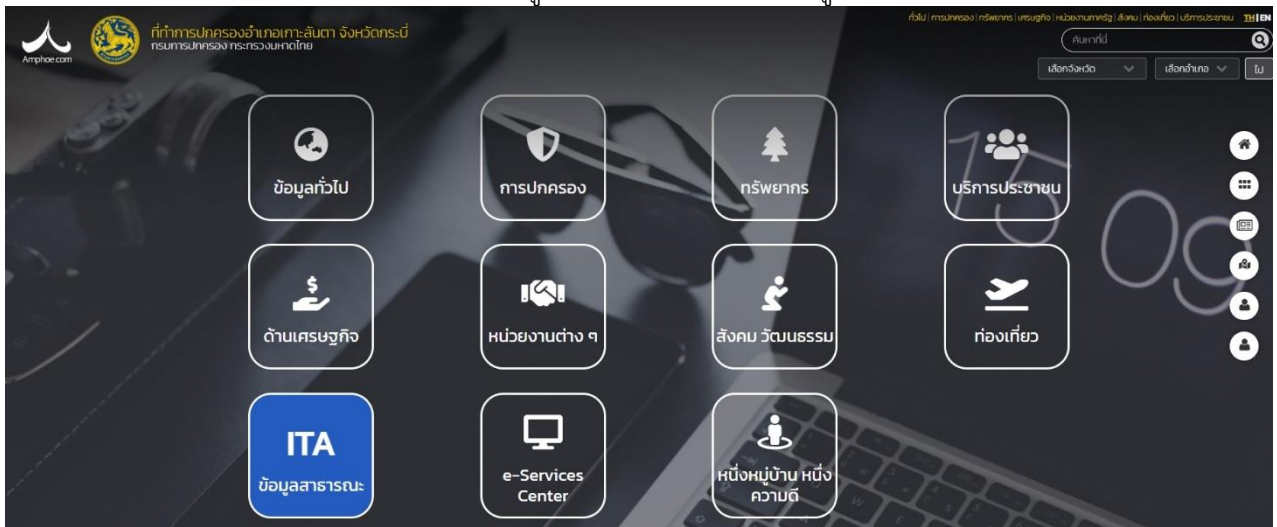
Amphoe.com

ที่ทำการปกครองอำเภอเกาะลันตา จังหวัดกระบี่
กรมการปกครอง กระทรวงมหาดไทย

ทั่วไป | การปกครอง | ทรัพยากร | เศรษฐกิจ | หน่วยงานภาครัฐ | สังคม | ท่องเที่ยว | บริการประชาชน TH | EN

ค้นหาที่นี่

เลือกจังหวัด

เลือกอำเภอ

ไป

ข้อมูลทั่วไป

การปกครอง

ทรัพยากร

บริการประชาชน

ด้านเศรษฐกิจ

หน่วยงานต่าง ๆ

สังคม วัฒนธรรม

ท่องเที่ยว

ITA
ข้อมูลสาธารณะ

e-Services Center

หนึ่งหมู่บ้าน หนึ่งความดี